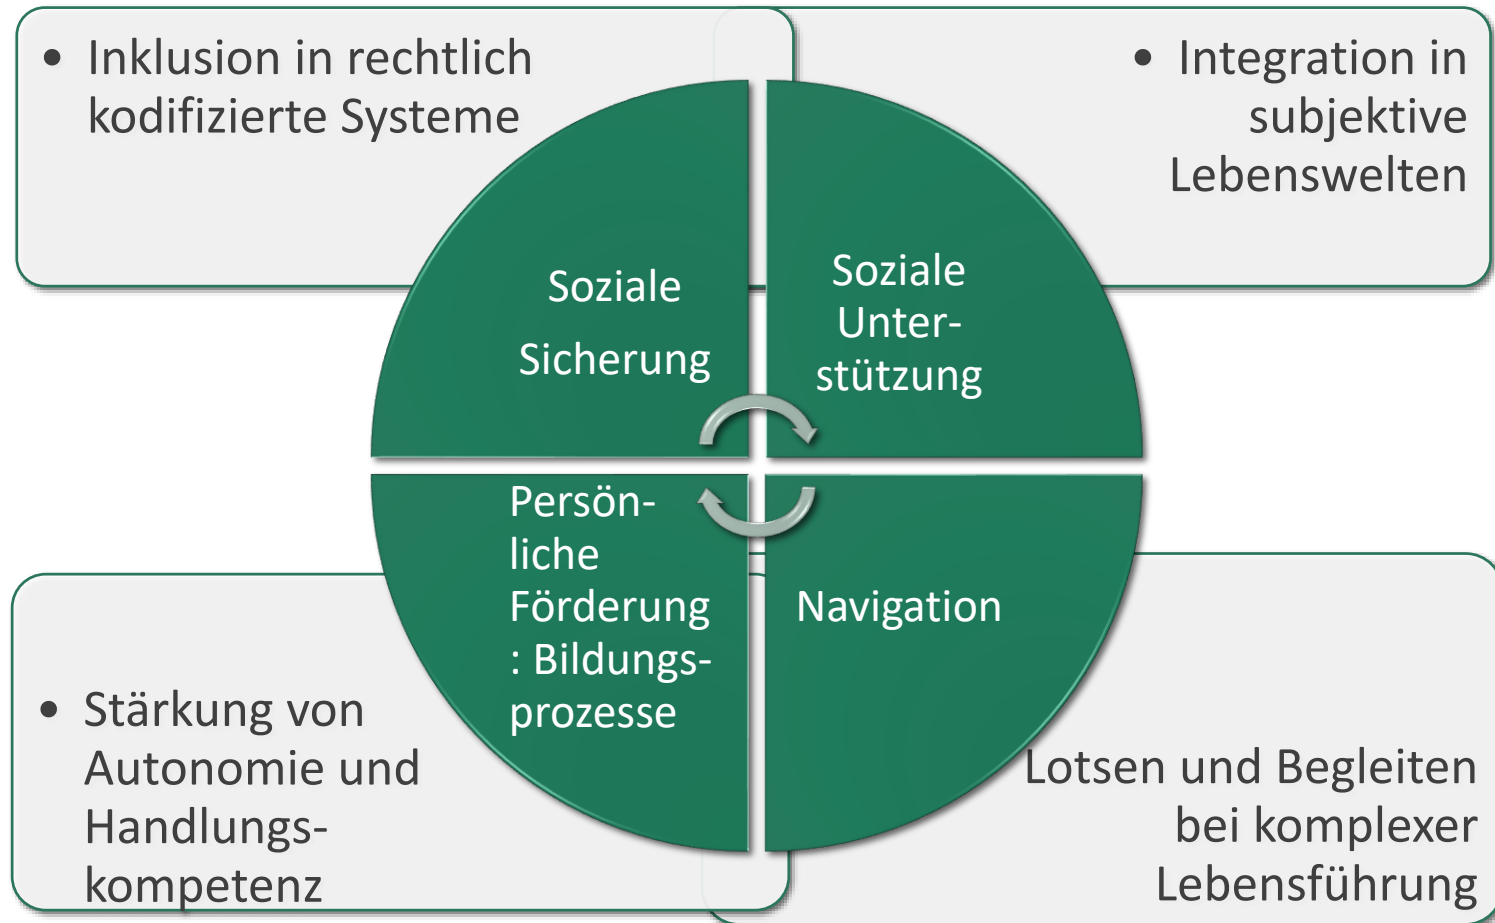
• Inklusion in rechtlich kodifizierte Systeme

• Integration in subjektive Lebenswelten

Soziale Sicherung

Soziale Unterstützung

Persönliche Förderung : Bildungsprozesse

Navigation

• Stärkung von Autonomie und Handlungskompetenz

Lotsen und Begleiten bei komplexer Lebensführung